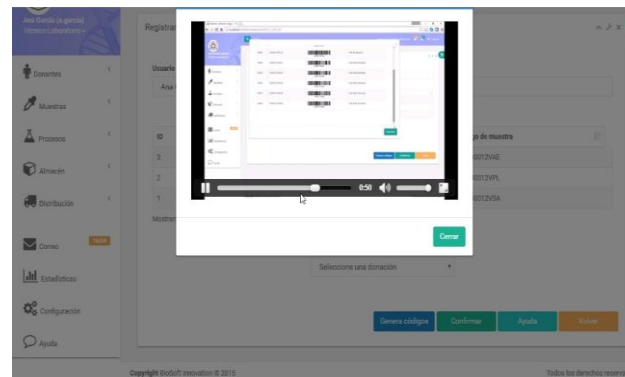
Ana García (a.garcia)
Técnico Laboratorio

Donantes
Muestras
Procesos
Almacén
Distribución
Correo
Estadísticas
Configuración
Ayuda

Registrar

Usuario
Ana

ID
3
2
1
Mostrar

go de muestra
0012VAE
0012VPL
0012VSA

0:50

Cerrar

Seleccione una donación

Genera códigos
Confirmar
Ayuda
Volver

Copyright BioSoft Innovation © 2015
Todos los derechos reserv